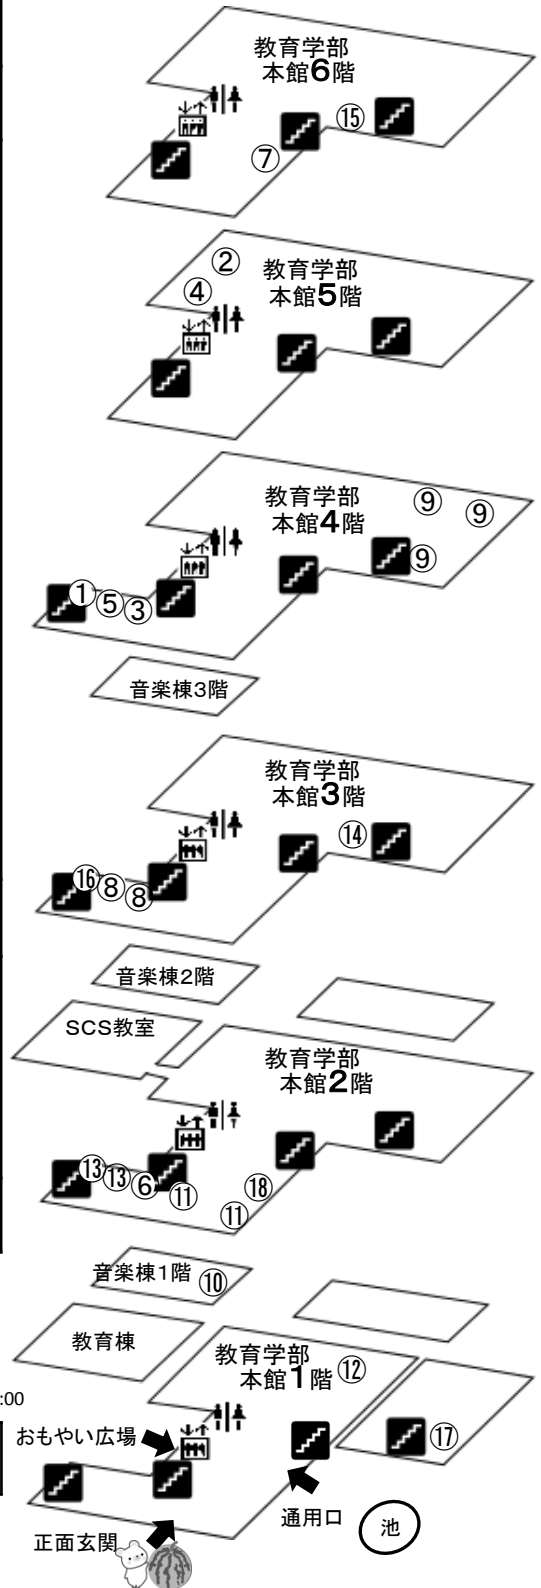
教育学部
本館6階
⑮
⑦

②
④
教育学部
本館5階

教育学部
本館4階
⑨ ⑨
⑨
①⑤③

音楽棟3階

教育学部
本館3階
⑭
⑯⑧⑧

音楽棟2階

SCS教室
教育学部
本館2階
⑬⑬⑥⑪
⑱
⑪

音楽棟1階 ⑩

教育棟
教育学部
本館1階 ⑫
:00
おもやい広場
⑰
通用口
池
正面玄関